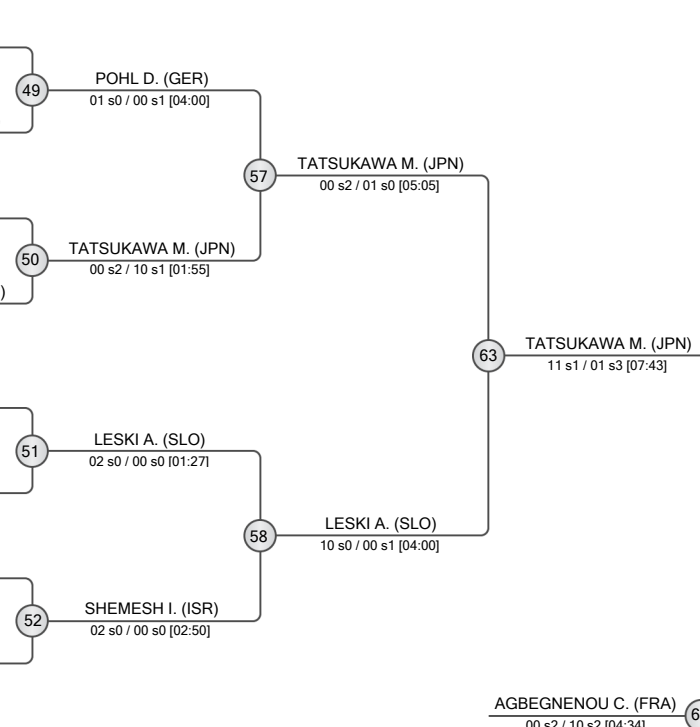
49
POHL D. (GER)
01 s0 / 00 s1 [04:00]

57
TATSUKAWA M. (JPN)
00 s2 / 01 s0 [05:05]

50
TATSUKAWA M. (JPN)
00 s2 / 10 s1 [01:55]

)

63
TATSUKAWA M. (JPN)
11 s1 / 01 s3 [07:43]

51
LESKI A. (SLO)
02 s0 / 00 s0 [01:27]

58
LESKI A. (SLO)
10 s0 / 00 s1 [04:00]

52
SHEMESH I. (ISR)
02 s0 / 00 s0 [02:50]

AGBEGNENOU C. (FRA)
00 s2 / 10 s2 [04:34]
6